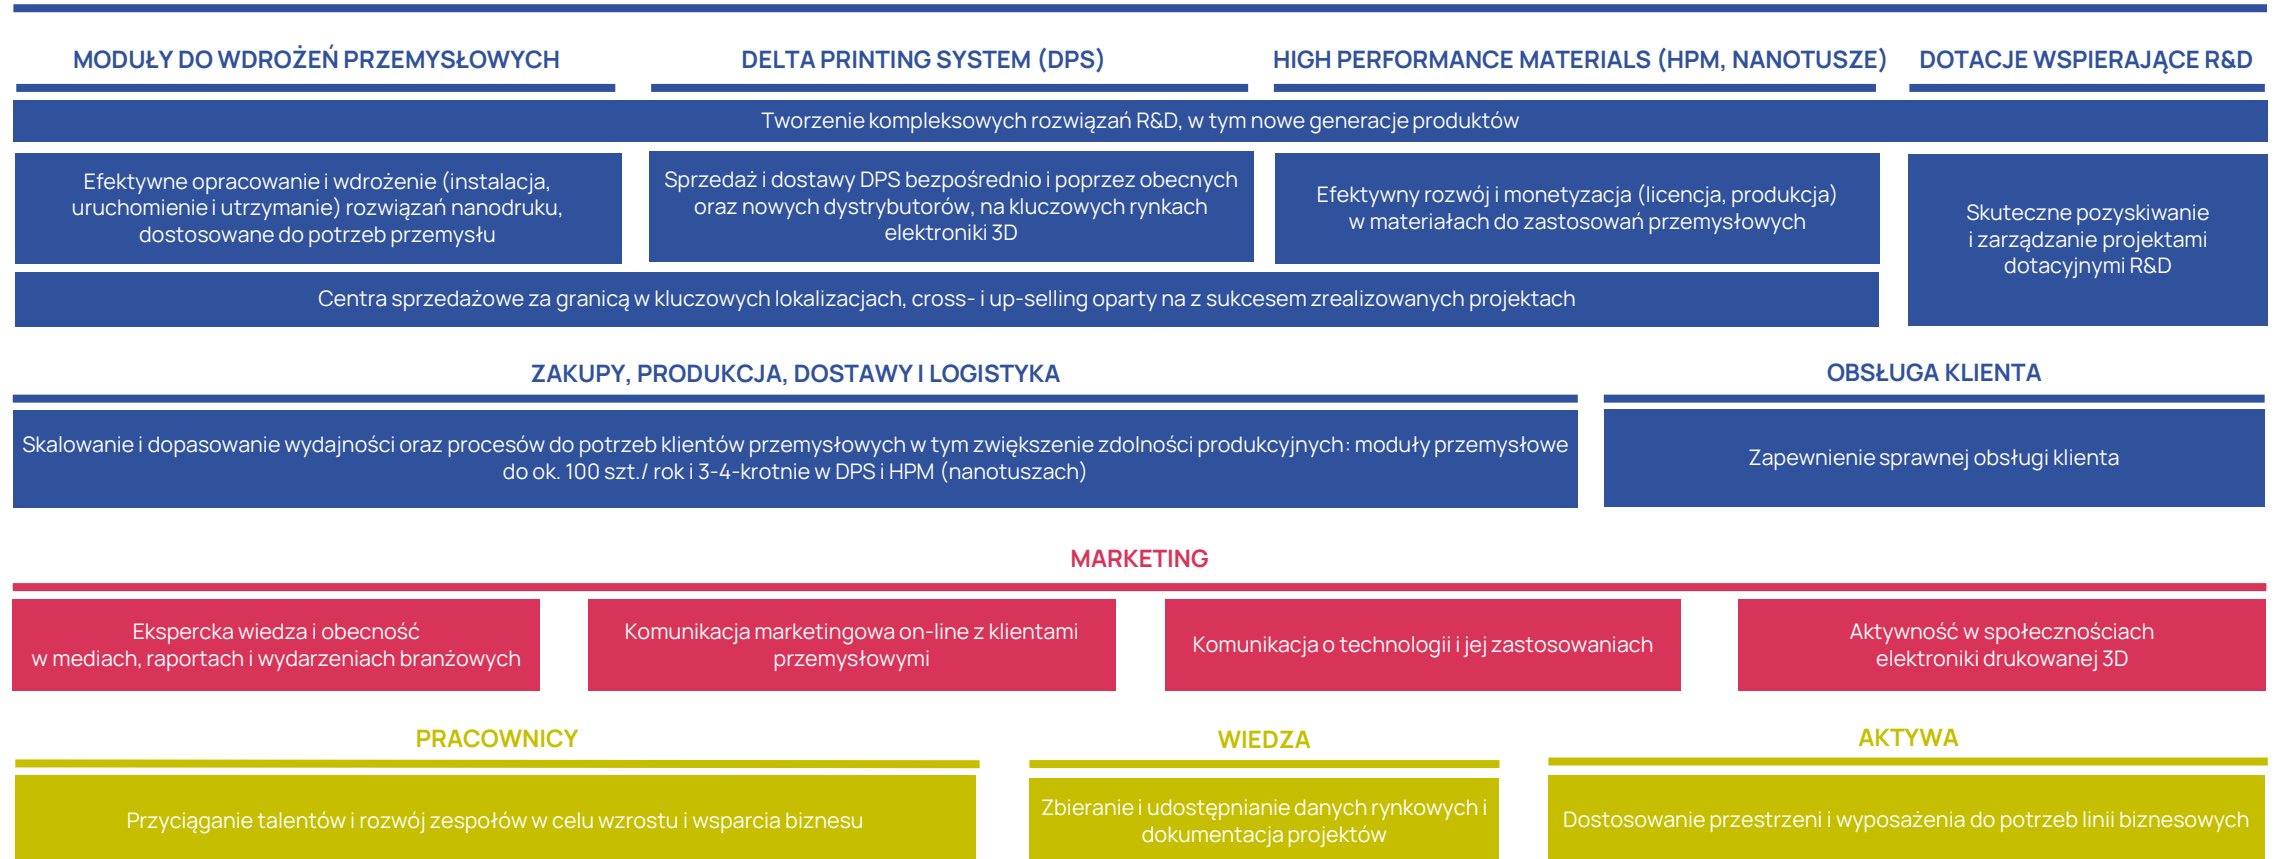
MODUŁY DO WDROŻEŃ PRZEMYSŁOWYCH

DELTA PRINTING SYSTEM (DPS)

HIGH PERFORMANCE MATERIALS (HPM, NANOTUSZE)

DOTACJE WSPIERAJĄCE R&D

Tworzenie kompleksowych rozwiązań R&D, w tym nowe generacje produktów

Efektywne opracowanie i wdrożenie (instalacja, uruchomienie i utrzymanie) rozwiązań nanodruku, dostosowane do potrzeb przemysłu

Sprzedaż i dostawy DPS bezpośrednio i poprzez obecnych oraz nowych dystrybutorów, na kluczowych rynkach elektroniki 3D

Efektywny rozwój i monetyzacja (licencja, produkcja) w materiałach do zastosowań przemysłowych

Skuteczne pozyskiwanie i zarządzanie projektami dotacyjnymi R&D

Centra sprzedażowe za granicą w kluczowych lokalizacjach, cross- i up-selling oparty na z sukcesem zrealizowanych projektach

ZAKUPY, PRODUKCJA, DOSTAWY I LOGISTYKA

OBSŁUGA KLIENTA

Skalowanie i dopasowanie wydajności oraz procesów do potrzeb klientów przemysłowych w tym zwiększenie zdolności produkcyjnych: moduły przemysłowe do ok. 100 szt./ rok i 3-4-krotnie w DPS i HPM (nanotuszach)

Zapewnienie sprawnej obsługi klienta

MARKETING

Ekspercka wiedza i obecność w mediach, raportach i wydarzeniach branżowych

Komunikacja marketingowa on-line z klientami przemysłowymi

Komunikacja o technologii i jej zastosowaniach

Aktywność w społecznościach elektroniki drukowanej 3D

PRACOWNICY

WIEDZA

AKTYWA

Przyciąganie talentów i rozwój zespołów w celu wzrostu i wsparcia biznesu

Zbieranie i udostępnianie danych rynkowych i dokumentacja projektów

Dostosowanie przestrzeni i wyposażenia do potrzeb linii biznesowych